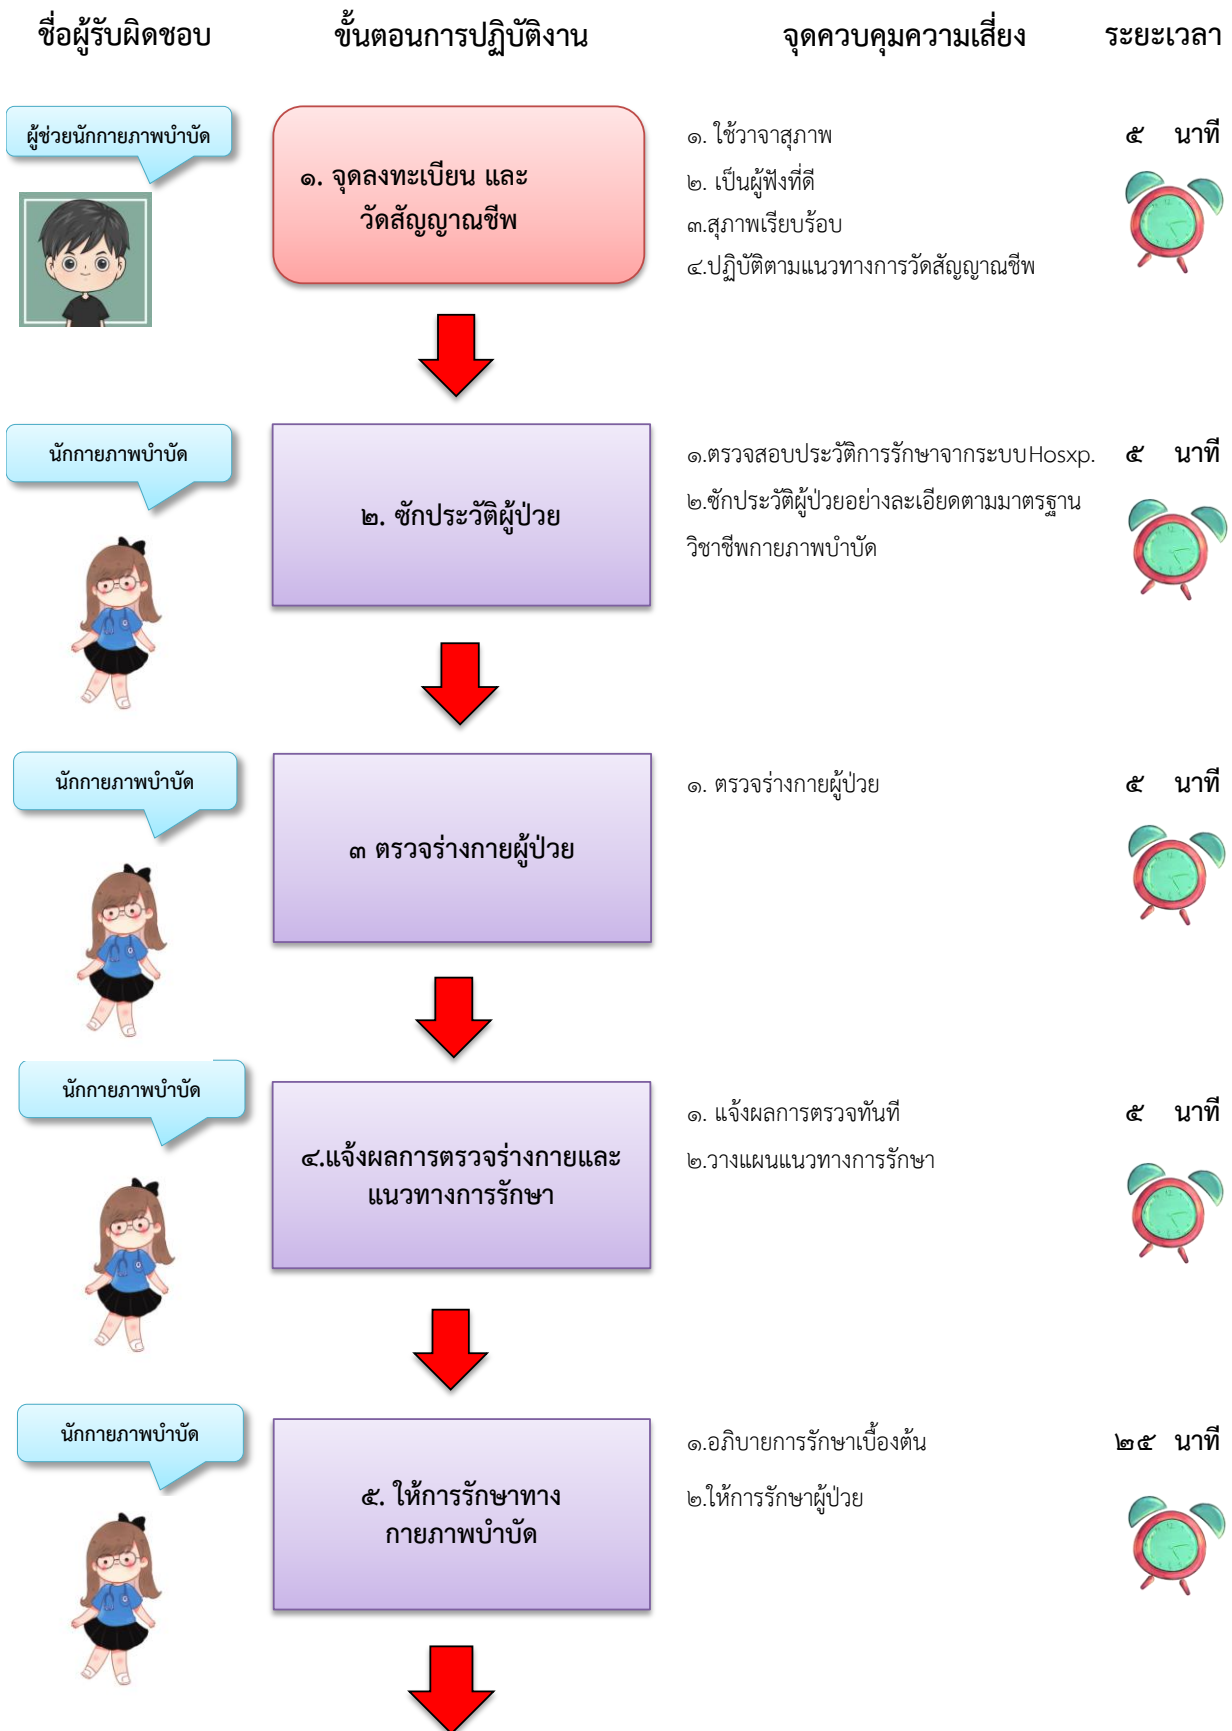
ชื่อผู้รับผิดชอบ

ขั้นตอนการปฏิบัติงาน

จุดควบคุมความเสี่ยง

ระยะเวลา

ผู้ช่วยนักกายภาพบำบัด

๑. จุดลงทะเบียน และวัดสัญญาณชีพ

๑. ใช้วาจาสุภาพ
๒. เป็นผู้ฟังที่ดี
๓.สุภาพเรียบร้อย
๔.ปฏิบัติตามแนวทางการวัดสัญญาณชีพ

๕ นาที

นักกายภาพบำบัด

๒. ซักประวัติผู้ป่วย

๑.ตรวจสอบประวัติการรักษาจากระบบHosxp.
๒.ซักประวัติผู้ป่วยอย่างละเอียดตามมาตรฐานวิชาชีพกายภาพบำบัด

๕ นาที

นักกายภาพบำบัด

๓ ตรวจร่างกายผู้ป่วย

๑. ตรวจร่างกายผู้ป่วย

๕ นาที

นักกายภาพบำบัด

๔.แจ้งผลการตรวจร่างกายและแนวทางการรักษา

๑. แจ้งผลการตรวจทันที
๒.วางแผนแนวทางการรักษา

๕ นาที

นักกายภาพบำบัด

๕. ให้การรักษาทางกายภาพบำบัด

๑.อภิบายการรักษาเบื้องต้น
๒.ให้การรักษาผู้ป่วย

๒๕ นาที